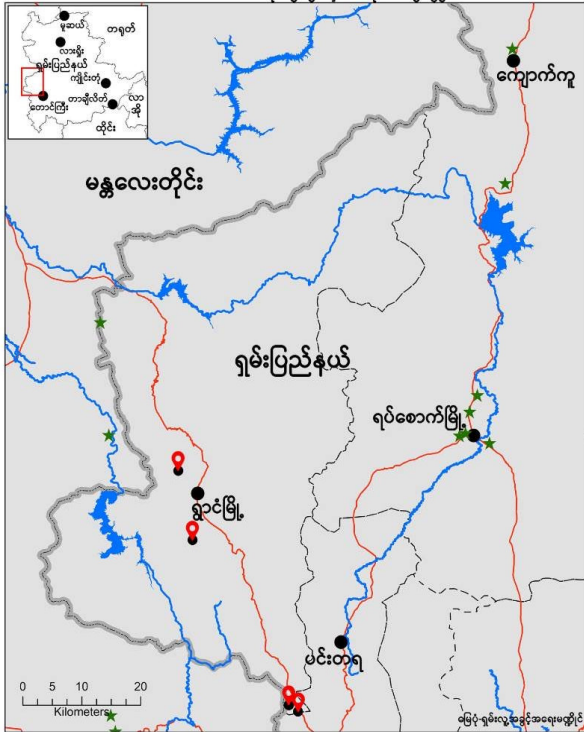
မူဆယ်
တာချီလိတ်
လားရှိုး
ရှမ်းပြည်နယ်
ကျိုင်းတုံ
တောင်ကြီး
တာချီလိတ်
လား ဆို
ထိုင်း
ကျောက်မဲ
မန္တလေးတိုင်း
ရှမ်းပြည်နယ်
ရပ်စောက်မြို့
ရွာငံမြို့
ပင်းတရ
0 5 10 20
Kilometers
မြေပုံ-ရှမ်းလူ့အခွင့်အရေးဖောင်